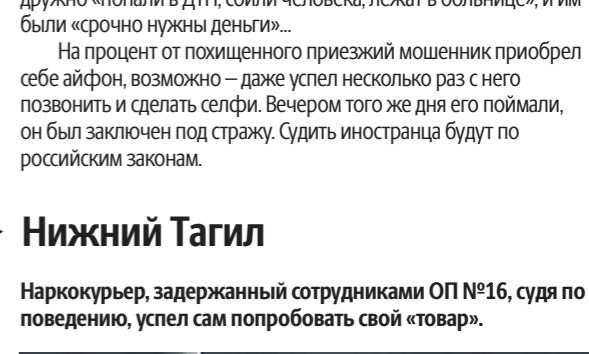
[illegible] «попали в ДТП, сбили человека, лежат в больнице», и им были «срочно нужны деньги»...

На процент от похищенного приезжий мошенник приобрел себе айфон, возможно – даже успел несколько раз с него позвонить и сделать селфи. Вечером того же дня его поймали, он был заключен под стражу. Судить иностранца будут по российским законам.

Нижний Тагил

Наркокурьер, задержанный сотрудниками ОП №16, судя по поведению, успел сам попробовать свой «товар».